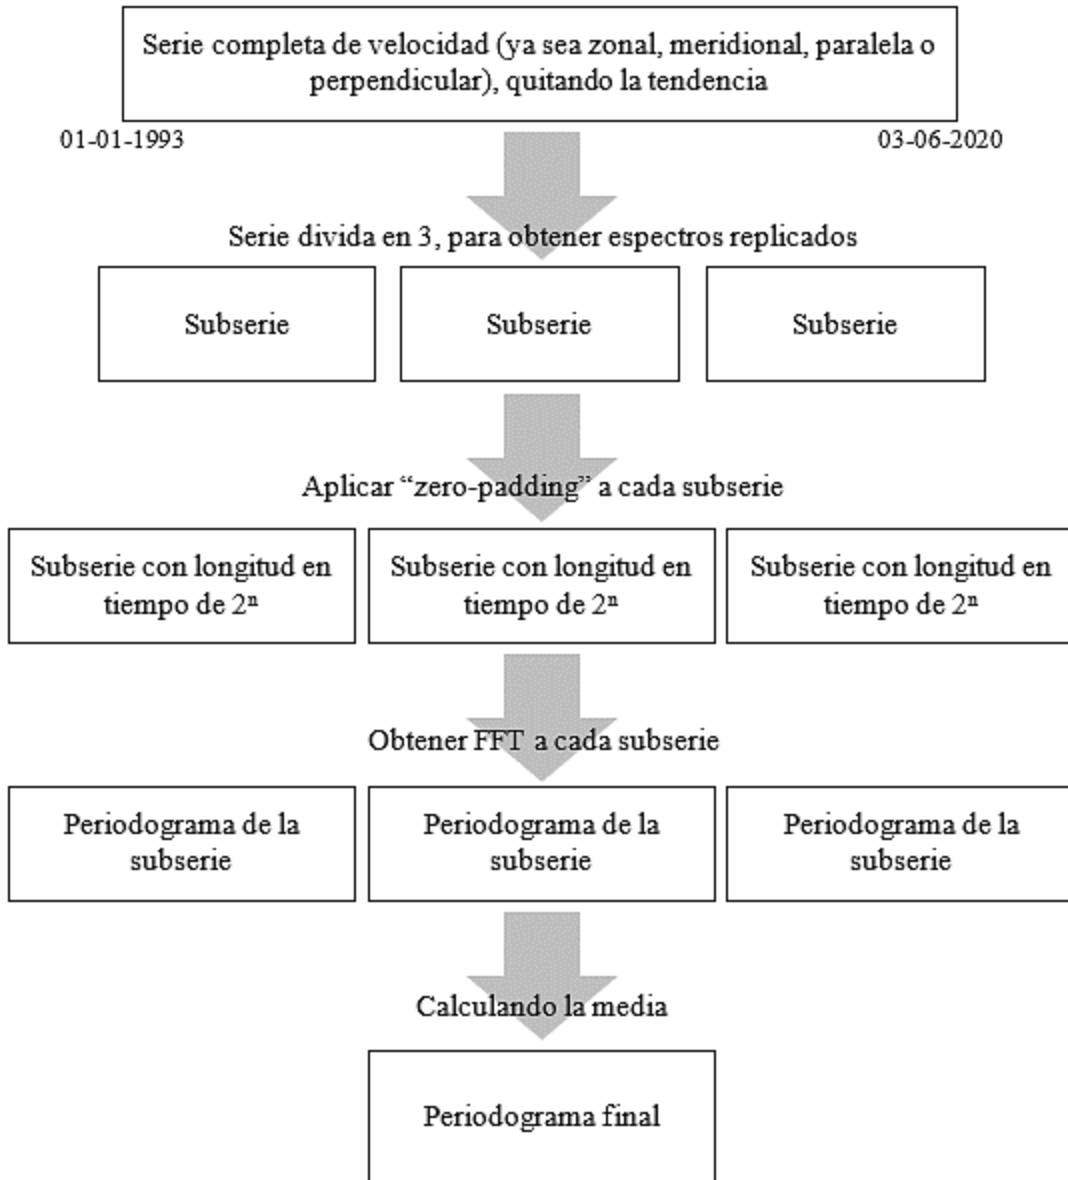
Serie completa de velocidad (ya sea zonal, meridional, paralela o perpendicular), quitando la tendencia

01-01-1993

03-06-2020

Serie divida en 3, para obtener espectros replicados

Subserie

Subserie

Subserie

Aplicar “zero-padding” a cada subserie

Subserie con longitud en tiempo de $2^n$

Subserie con longitud en tiempo de $2^n$

Subserie con longitud en tiempo de $2^n$

Obtener FFT a cada subserie

Periodograma de la subserie

Periodograma de la subserie

Periodograma de la subserie

Calculando la media

Periodograma final